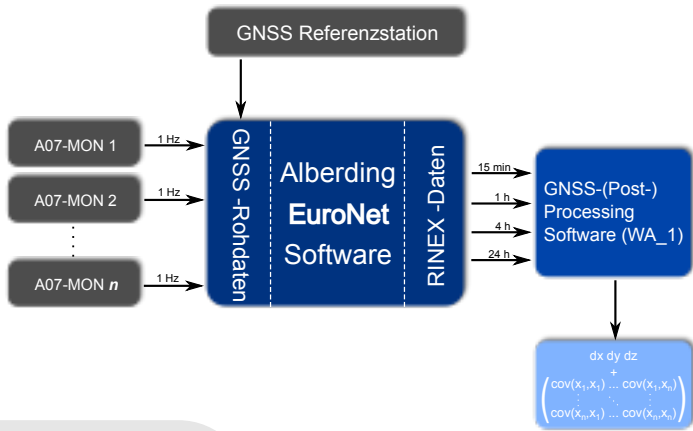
GNSS Referenzstation

A07-MON 1

A07-MON 2

A07-MON *n*

1 Hz

1 Hz

1 Hz

GNSS -Rohdaten

Alberding **EuroNet** Software

RINEX -Daten

15 min

1 h

4 h

24 h

GNSS-(Post-) Processing Software (WA_1)

dx dy dz
+
$\begin{pmatrix} cov(x_1,x_1) & \dots & cov(x_1,x_n) \\ \vdots & \ddots & \vdots \\ cov(x_n,x_1) & \dots & cov(x_n,x_n) \end{pmatrix}$